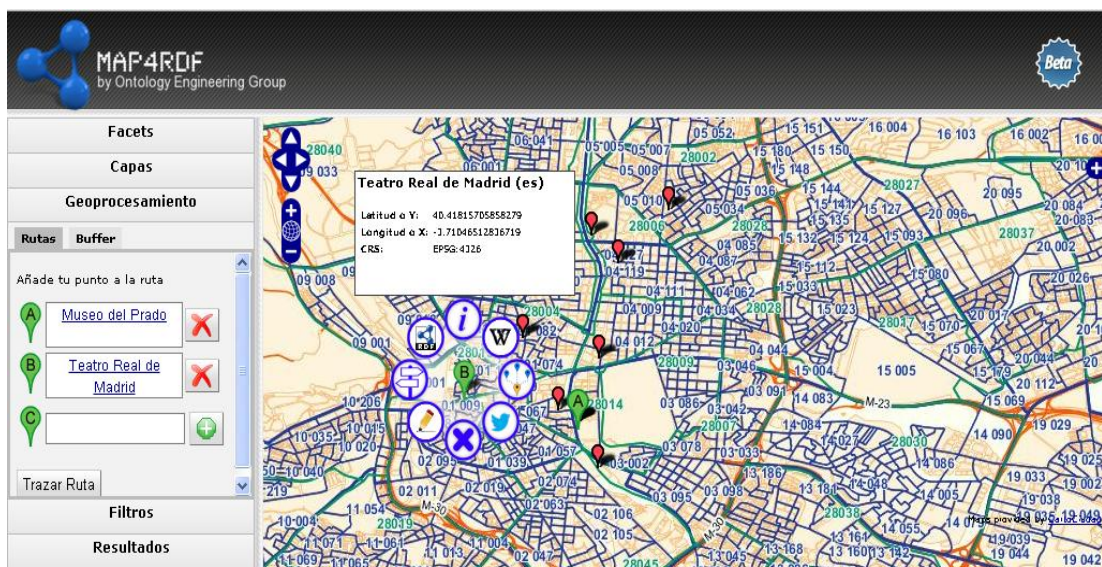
MAP4RDF
by Ontology Engineering Group

Beta

Facets
Capas
Geoprocesamiento
Rutas Buffer
Añade tu punto a la ruta
A Museo del Prado
B Teatro Real de Madrid
C
Trazar Ruta
Filtros
Resultados

Teatro Real de Madrid (es)
Latitud o Y: 40.41815705858279
Longitud o X: -3.71046512836719
CRS: EPSG:4326

W
RDF
M-30
M-23
Maps provided by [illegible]